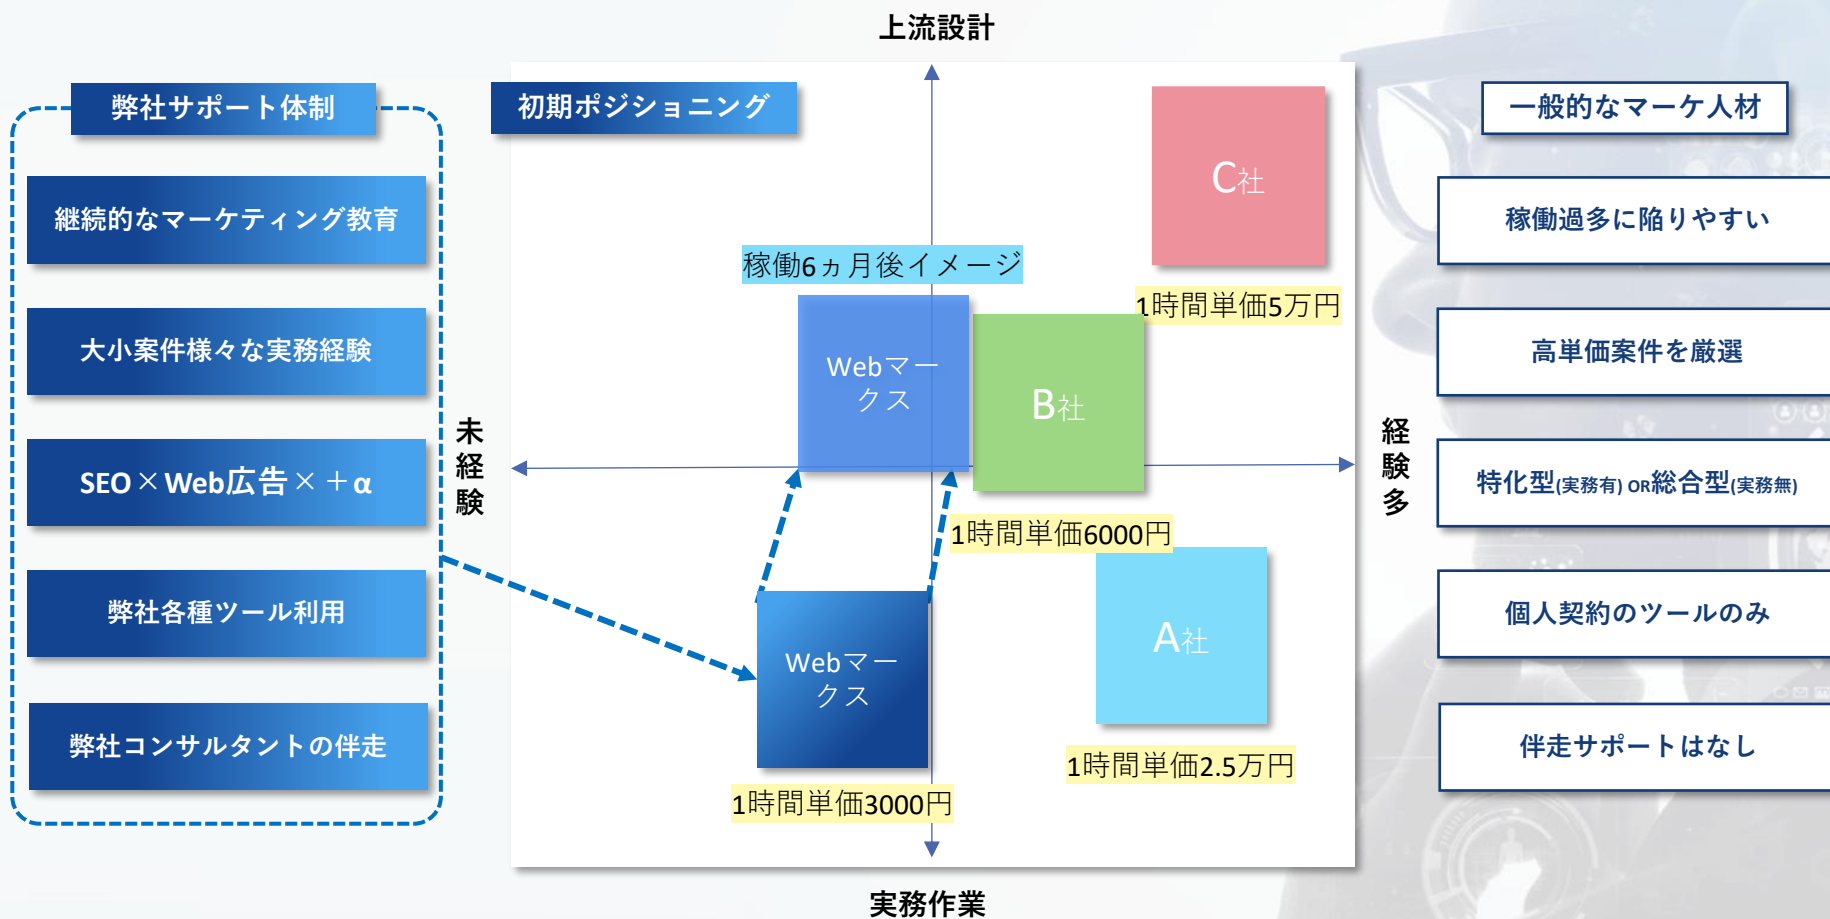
上流設計

弊社サポート体制

継続的なマーケティング教育

大小案件様々な実務経験

SEO × Web広告 × ＋α

弊社各種ツール利用

弊社コンサルタントの伴走

初期ポジショニング

C社

稼働6ヵ月後イメージ

1時間単価5万円

Webマークス

B社

未経験

経験多

1時間単価6000円

Webマークス

A社

1時間単価2.5万円

1時間単価3000円

実務作業

一般的なマーケ人材

稼働過多に陥りやすい

高単価案件を厳選

特化型(実務有) OR総合型(実務無)

個人契約のツールのみ

伴走サポートはなし